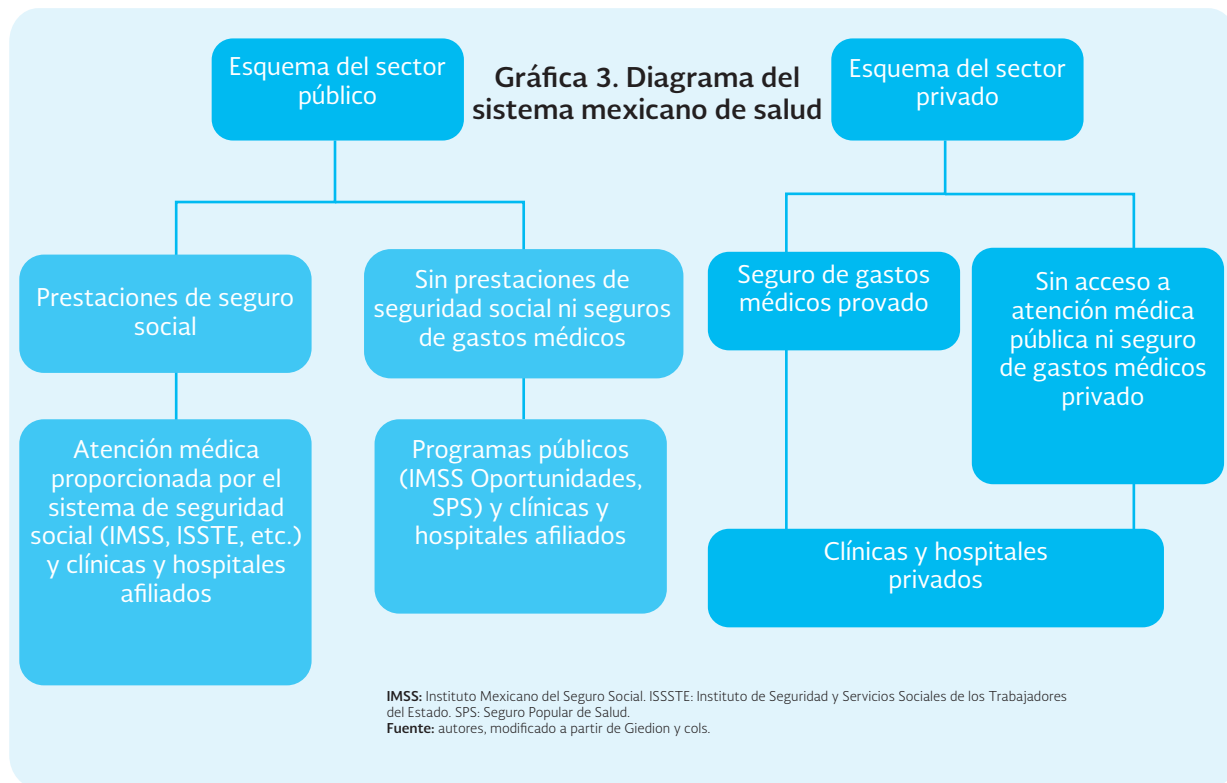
Esquema del sector público

Gráfica 3. Diagrama del sistema mexicano de salud

Esquema del sector privado

Prestaciones de seguro social

Sin prestaciones de seguridad social ni seguros de gastos médicos

Seguro de gastos médicos provado

Sin acceso a atención médica pública ni seguro de gastos médicos privado

Atención médica proporcionada por el sistema de seguridad social (IMSS, ISSTE, etc.) y clínicas y hospitales afiliados

Programas públicos (IMSS Oportunidades, SPS) y clínicas y hospitales afiliados

Clínicas y hospitales privados

**IMSS:** Instituto Mexicano del Seguro Social. ISSSTE: Instituto de Seguridad y Servicios Sociales de los Trabajadores del Estado. SPS: Seguro Popular de Salud.
**Fuente:** autores, modificado a partir de Giedion y cols.